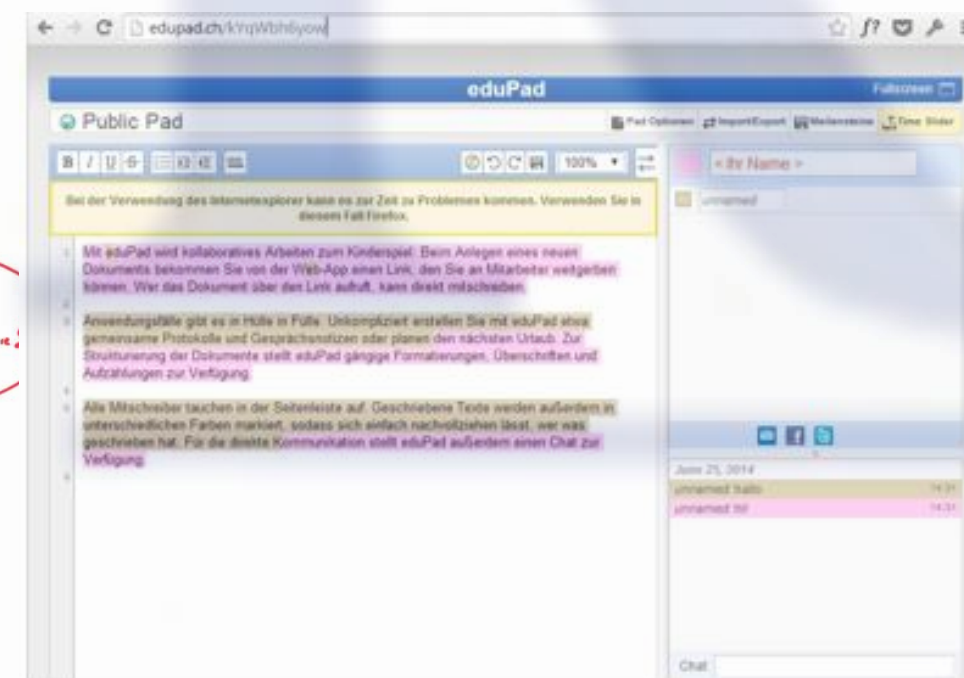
edupad.ch/kYqWbh6yow

eduPad

Fullscreen

Public Pad

Pad Optionen Import/Export Meilensteine Time Slider

100%

< Ihr Name >

unnamed

Bei der Verwendung des Internetexplorer kann es zur Zeit zu Problemen kommen. Verwenden Sie in diesem Fall Firefox.

Mit eduPad wird kollaboratives Arbeiten zum Kinderspiel. Beim Anlegen eines neuen Dokuments bekommen Sie von der Web-App einen Link, den Sie an Mitarbeiter weitergeben können. Wer das Dokument über den Link aufruft, kann direkt mitschreiben.

Anwendungsfälle gibt es in Hülle in Fülle. Unkompliziert erstellen Sie mit eduPad etwa gemeinsame Protokolle und Gesprächsnotizen oder planen den nächsten Urlaub. Zur Strukturierung der Dokumente stellt eduPad gängige Formatierungen, Überschriften und Aufzählungen zur Verfügung.

Alle Mitschreiber tauchen in der Seitenleiste auf. Geschriebene Texte werden außerdem in unterschiedlichen Farben markiert, sodass sich einfach nachvollziehen lässt, wer was geschrieben hat. Für die direkte Kommunikation stellt eduPad außerdem einen Chat zur Verfügung.

June 25, 2014
unnamed: hallo 14:31
unnamed: hi! 14:31

Chat